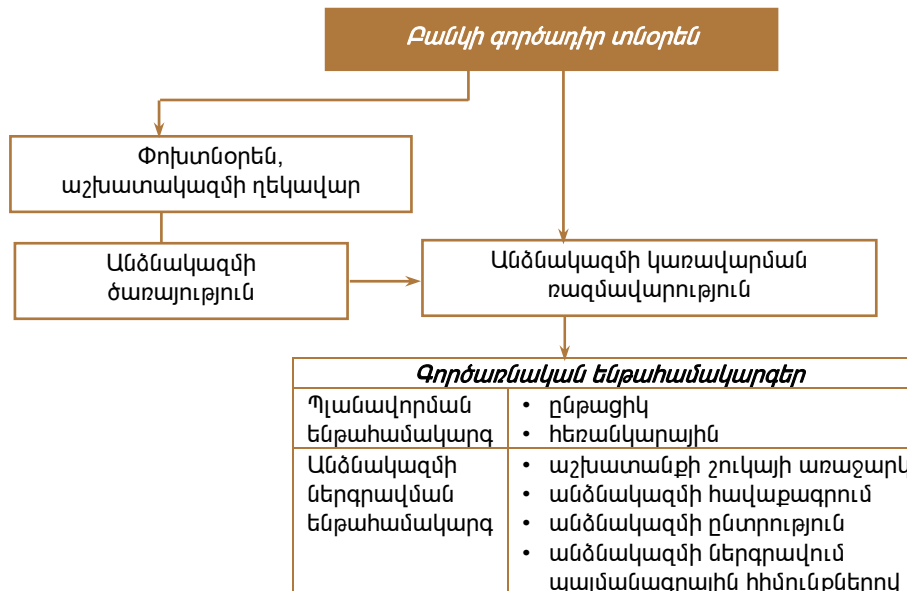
Բանկի գործադիր տնօրեն

Փոխտնօրեն, աշխատակազմի ղեկավար

Անձնակազմի ծառայություն

Անձնակազմի կառավարման ռազմավարություն

Գործառնական ենթահամակարգեր

| | |
|---|---|
| Պլանավորման ենթահամակարգ | • ընթացիկ<br>• հեռանկարային |
| Անձնակազմի ներգրավման ենթահամակարգ | • աշխատանքի շուկայի առաջարկ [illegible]<br>• անձնակազմի հավաքագրում<br>• անձնակազմի ընտրություն<br>• անձնակազմի ներգրավում պայմանագրային հիմունքներով |